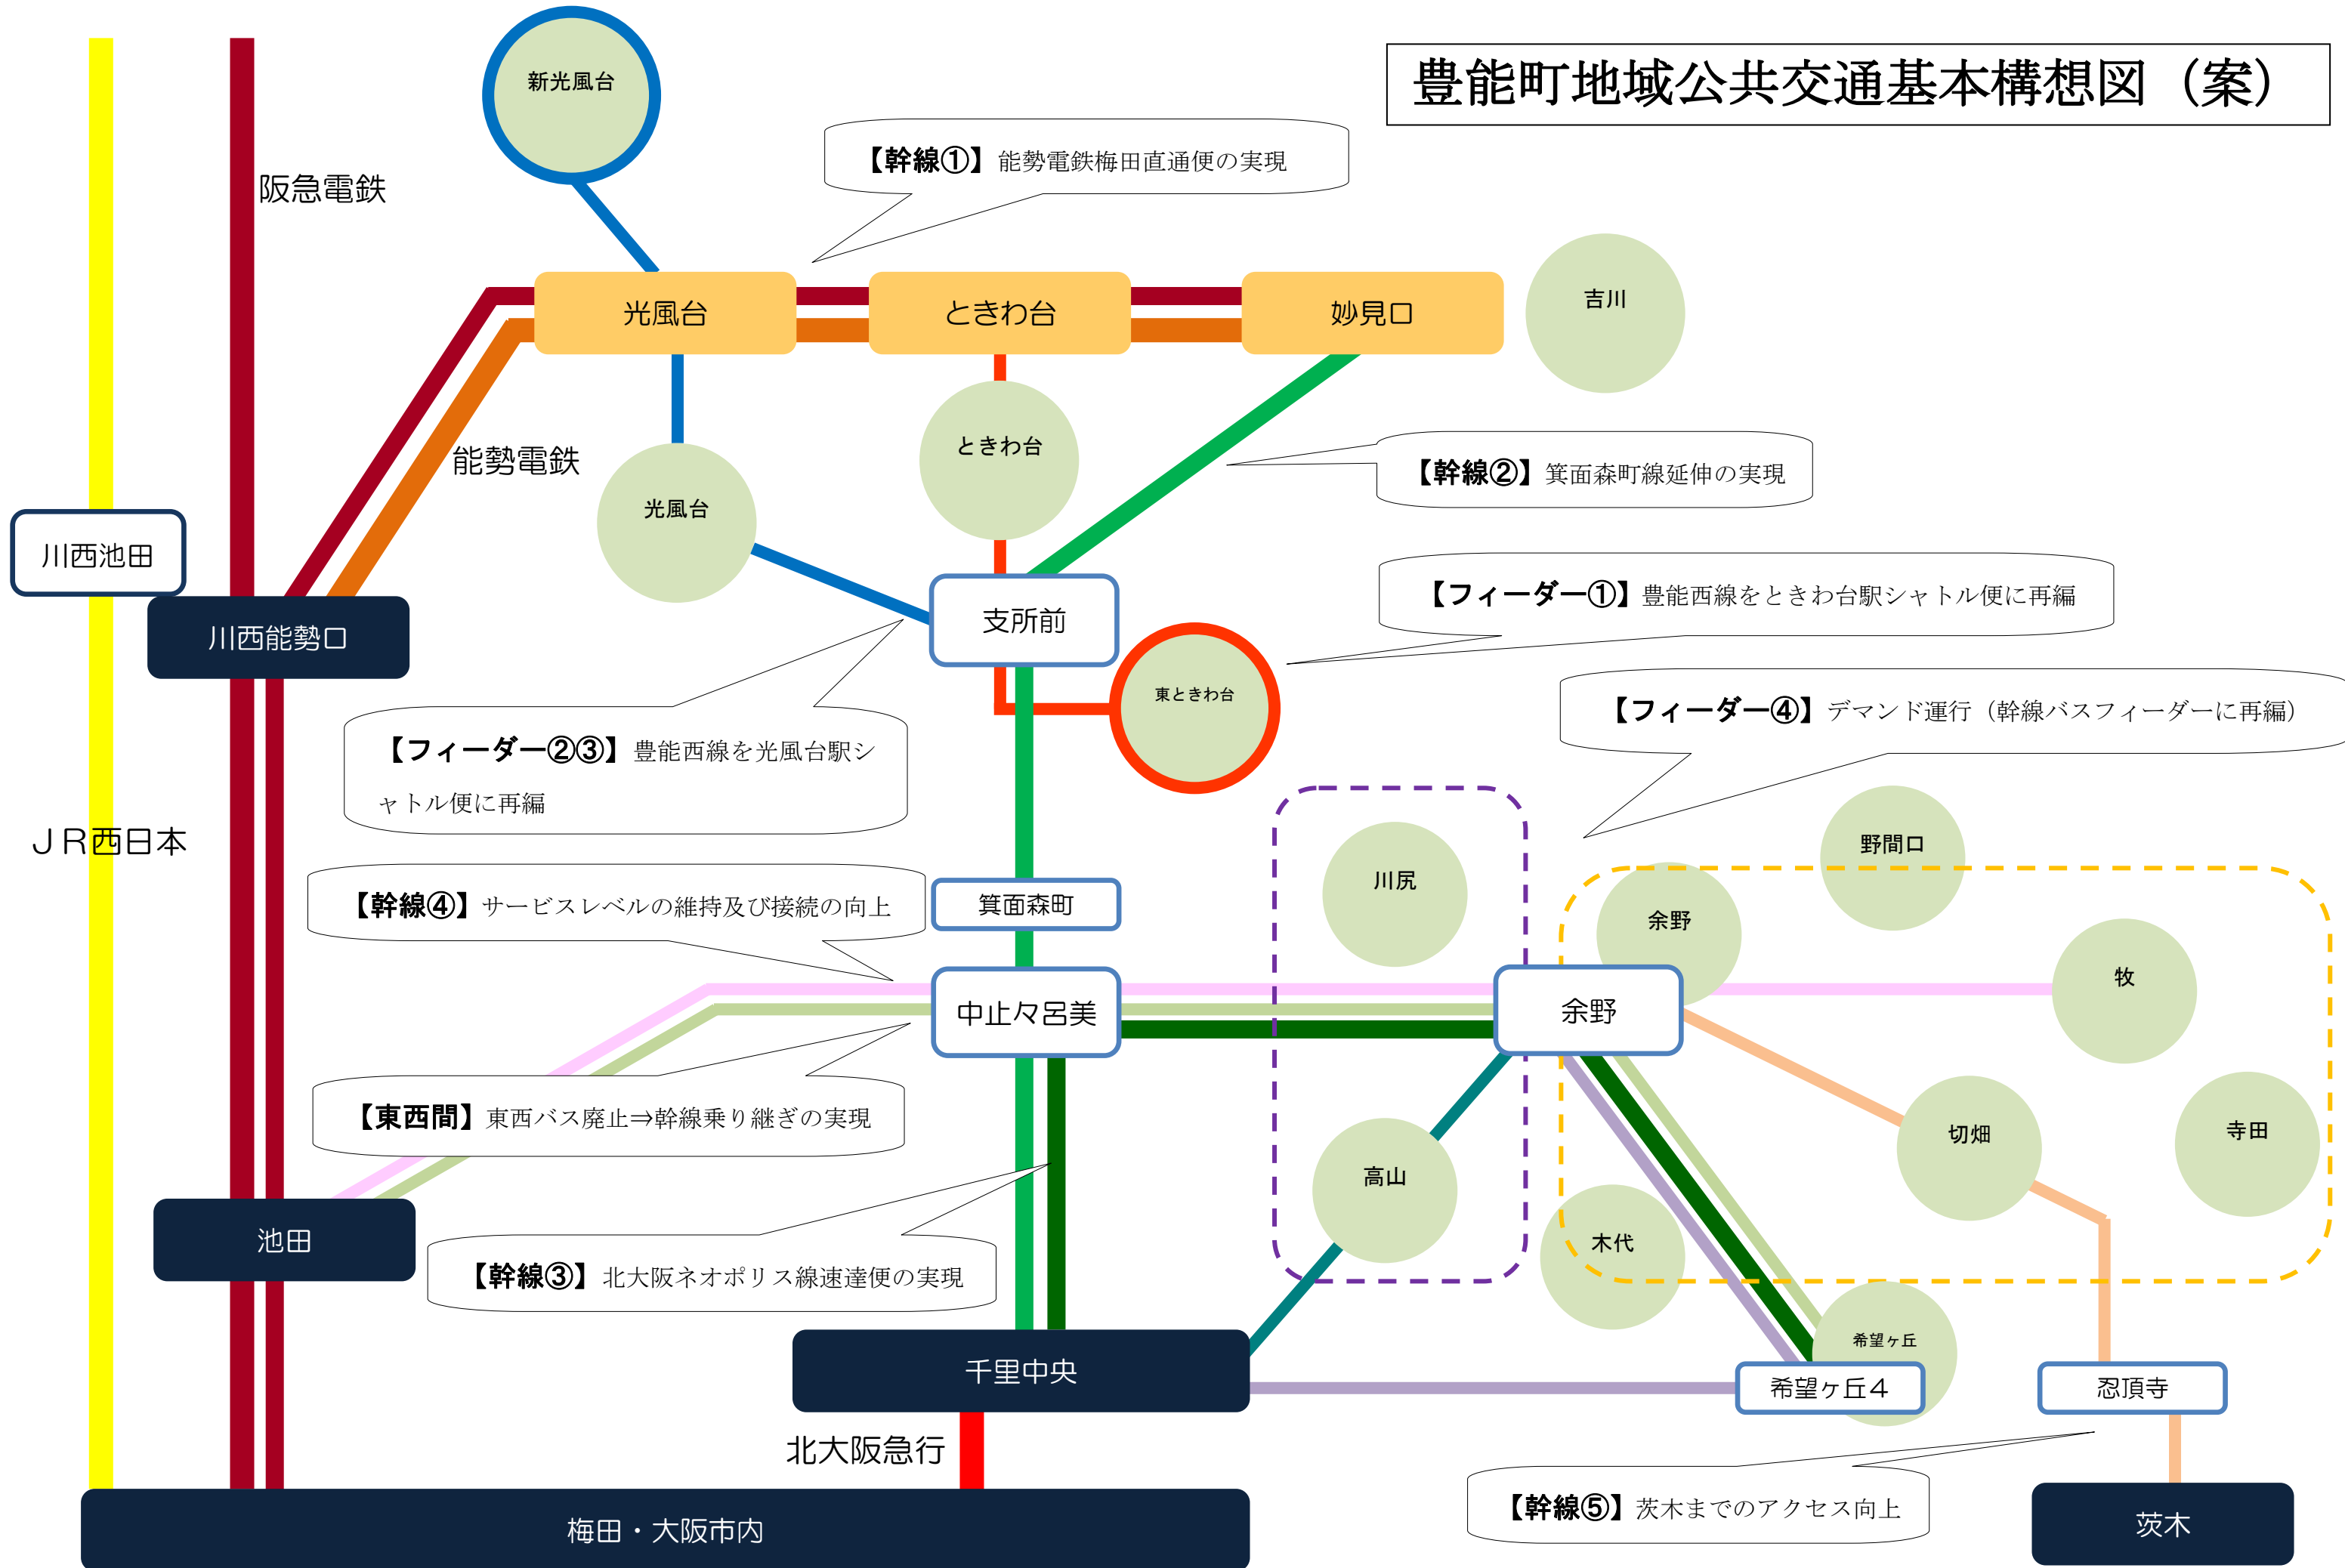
豊能町地域公共交通基本構想図（案）

新光風台

【幹線①】能勢電鉄梅田直通便の実現

阪急電鉄

光風台

ときわ台

妙見口

吉川

能勢電鉄

光風台

ときわ台

【幹線②】箕面森町線延伸の実現

川西池田

川西能勢口

支所前

【フィーダー①】豊能西線をときわ台駅シャトル便に再編

東ときわ台

【フィーダー④】デマンド運行（幹線バスフィーダーに再編）

【フィーダー②③】豊能西線を光風台駅シャトル便に再編

ＪＲ西日本

野間口

川尻

余野

【幹線④】サービスレベルの維持及び接続の向上

箕面森町

牧

中止々呂美

余野

【東西間】東西バス廃止⇒幹線乗り継ぎの実現

切畑

寺田

高山

池田

木代

【幹線③】北大阪ネオポリス線速達便の実現

希望ヶ丘

千里中央

希望ヶ丘４

忍頂寺

北大阪急行

【幹線⑤】茨木までのアクセス向上

梅田・大阪市内

茨木